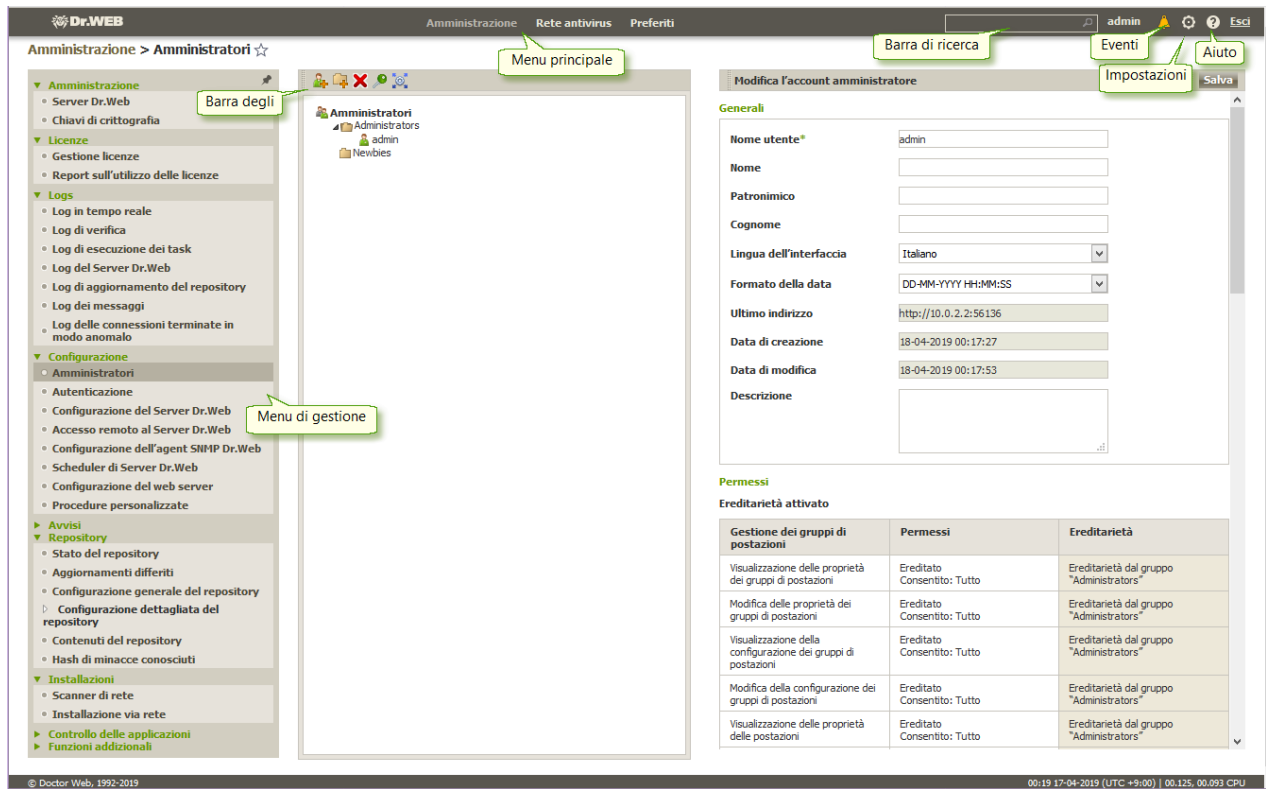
Dr.WEB

Amministrazione Rete antivirus Preferiti

admin Esci

Barra di ricerca

Eventi

Aiuto

Impostazioni

Menu principale

Amministrazione > Amministratori ☆

▼ Amministrazione
• Server Dr.Web
• Chiavi di crittografia
▼ Licenze
• Gestione licenze
• Report sull'utilizzo delle licenze
▼ Logs
• Log in tempo reale
• Log di verifica
• Log di esecuzione dei task
• Log del Server Dr.Web
• Log di aggiornamento del repository
• Log dei messaggi
• Log delle connessioni terminate in modo anomalo
▼ Configurazione
• Amministratori
• Autenticazione
• Configurazione del Server Dr.Web
• Accesso remoto al Server Dr.Web
• Configurazione dell'agent SNMP Dr.Web
• Scheduler di Server Dr.Web
• Configurazione del web server
• Procedure personalizzate
▶ Avvisi
▼ Repository
• Stato del repository
• Aggiornamenti differiti
• Configurazione generale del repository
▷ Configurazione dettagliata del repository
• Contenuti del repository
• Hash di minacce conosciuti
▼ Installazioni
• Scanner di rete
• Installazione via rete
▶ Controllo delle applicazioni
▶ Funzioni addizionali

Barra degli

Menu di gestione

Amministratori
Administrators
admin
Newbies

Modifica l'account amministratore

Salva

Generali

Nome utente* admin
Nome
Patronimico
Cognome
Lingua dell'interfaccia Italiano
Formato della data DD-MM-YYYY HH:MM:SS
Ultimo indirizzo http://10.0.2.2:56136
Data di creazione 18-04-2019 00:17:27
Data di modifica 18-04-2019 00:17:53
Descrizione

Permessi

Ereditarietà attivato

| Gestione dei gruppi di postazioni | Permessi | Ereditarietà |
|---|---|---|
| Visualizzazione delle proprietà dei gruppi di postazioni | Ereditato Consentito: Tutto | Ereditarietà dal gruppo "Administrators" |
| Modifica delle proprietà dei gruppi di postazioni | Ereditato Consentito: Tutto | Ereditarietà dal gruppo "Administrators" |
| Visualizzazione della configurazione dei gruppi di postazioni | Ereditato Consentito: Tutto | Ereditarietà dal gruppo "Administrators" |
| Modifica della configurazione dei gruppi di postazioni | Ereditato Consentito: Tutto | Ereditarietà dal gruppo "Administrators" |
| Visualizzazione delle proprietà delle postazioni | Ereditato Consentito: Tutto | Ereditarietà dal gruppo "Administrators" |

© Doctor Web, 1992-2019

00:19 17-04-2019 (UTC +9:00) | 00.125, 00.093 CPU